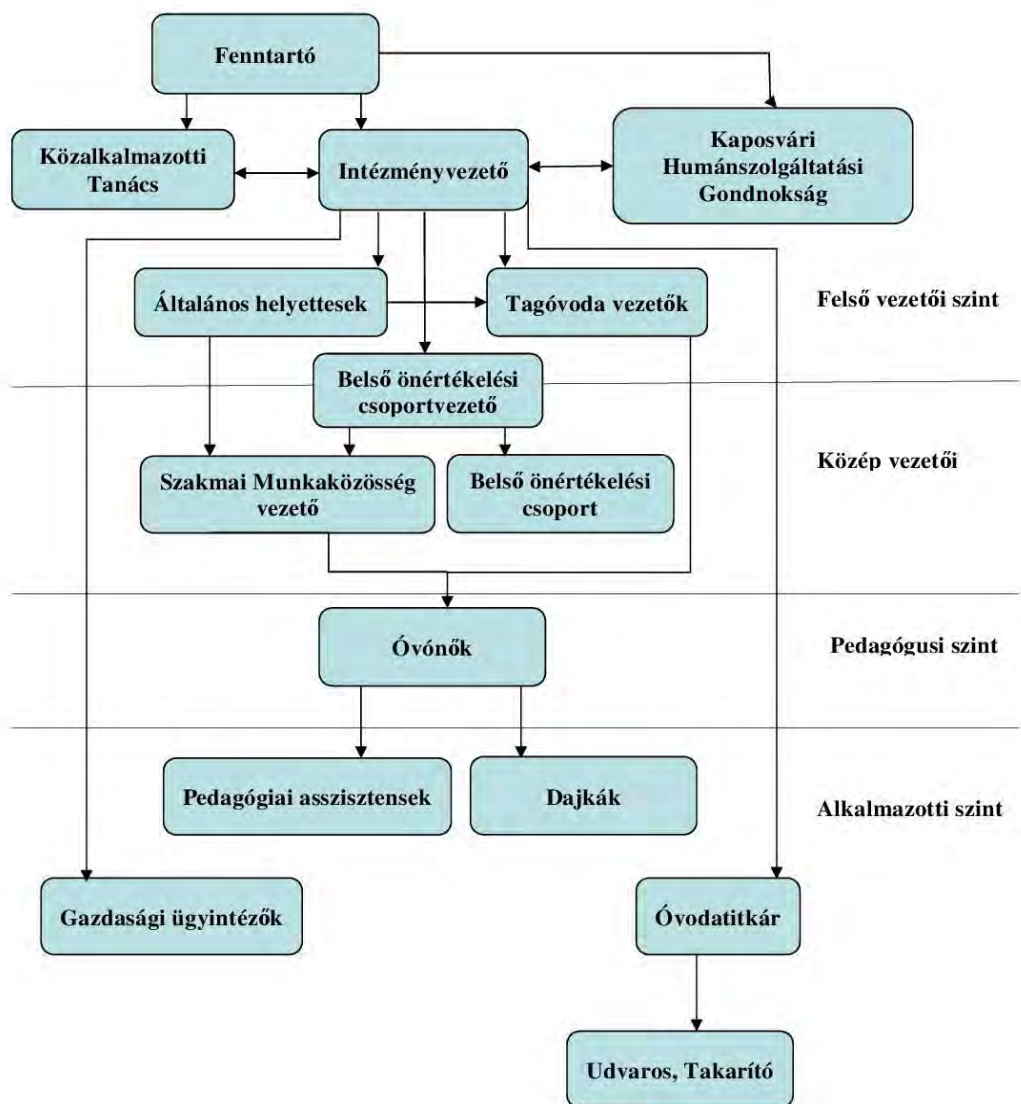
Fenntartó

Közalkalmazotti Tanács

Intézményvezető

Kaposvári Humánszolgáltatási Gondnokság

Általános helyettesek

Tagóvoda vezetők

Felső vezetői szint

Belső önértékelési csoportvezető

Szakmai Munkaközösség vezető

Belső önértékelési csoport

Közép vezetői

Óvónők

Pedagógusi szint

Pedagógiai asszisztensek

Dajkák

Alkalmazotti szint

Gazdasági ügyintézők

Óvodatitkár

Udvaros, Takarító